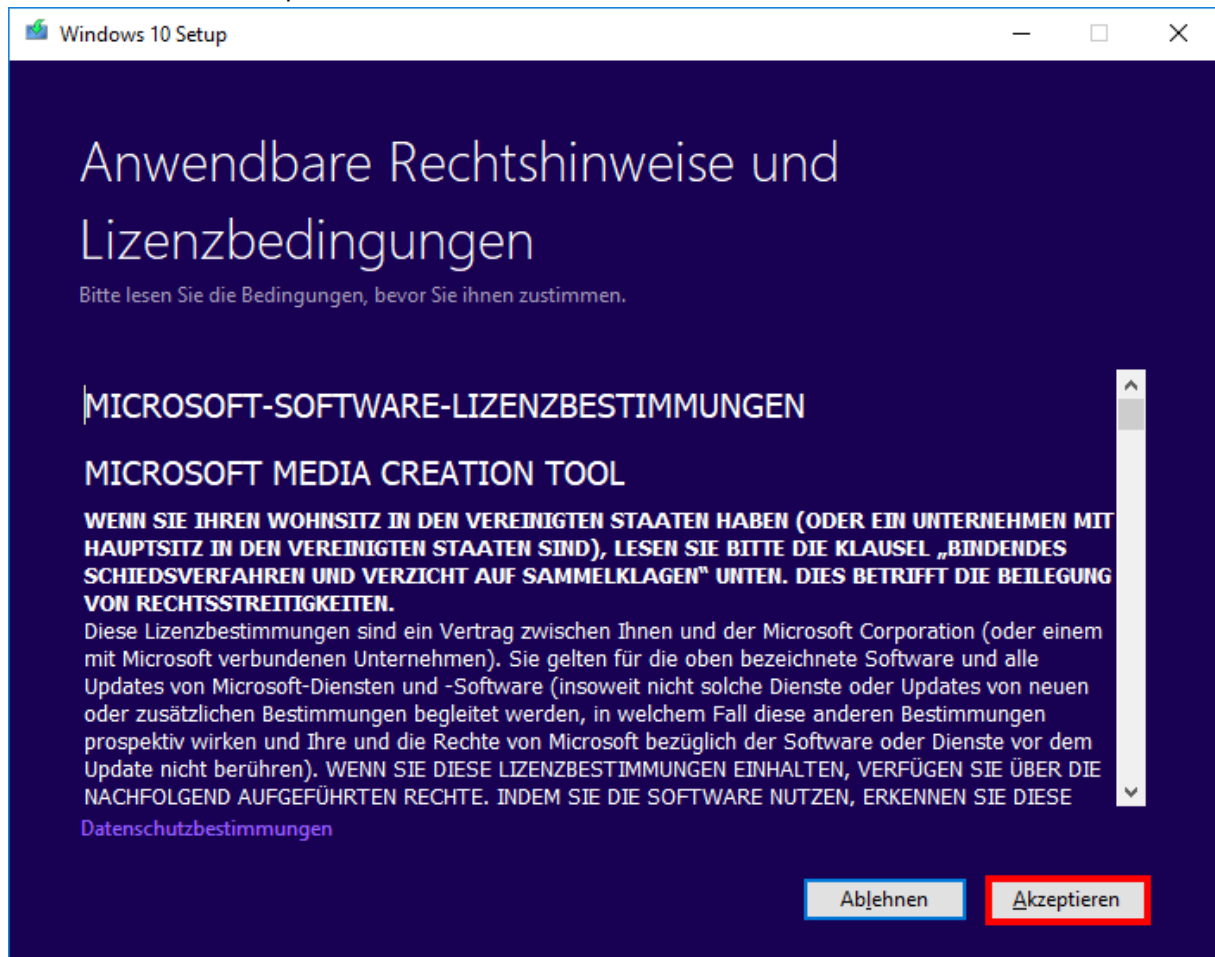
Windows 10 Setup

Anwendbare Rechtshinweise und Lizenzbedingungen

Bitte lesen Sie die Bedingungen, bevor Sie ihnen zustimmen.

MICROSOFT-SOFTWARE-LIZENZBESTIMMUNGEN

MICROSOFT MEDIA CREATION TOOL

WENN SIE IHREN WOHNSITZ IN DEN VEREINIGTEN STAATEN HABEN (ODER EIN UNTERNEHMEN MIT HAUPTSITZ IN DEN VEREINIGTEN STAATEN SIND), LESEN SIE BITTE DIE KLAUSEL „BINDENDES SCHIEDSVERFAHREN UND VERZICHT AUF SAMMELKLAGEN" UNTEN. DIES BETRIFFT DIE BEILEGUNG VON RECHTSSTREITIGKEITEN.
Diese Lizenzbestimmungen sind ein Vertrag zwischen Ihnen und der Microsoft Corporation (oder einem mit Microsoft verbundenen Unternehmen). Sie gelten für die oben bezeichnete Software und alle Updates von Microsoft-Diensten und -Software (insoweit nicht solche Dienste oder Updates von neuen oder zusätzlichen Bestimmungen begleitet werden, in welchem Fall diese anderen Bestimmungen prospektiv wirken und Ihre und die Rechte von Microsoft bezüglich der Software oder Dienste vor dem Update nicht berühren). WENN SIE DIESE LIZENZBESTIMMUNGEN EINHALTEN, VERFÜGEN SIE ÜBER DIE NACHFOLGEND AUFGEFÜHRTEN RECHTE. INDEM SIE DIE SOFTWARE NUTZEN, ERKENNEN SIE DIESE

Datenschutzbestimmungen

Ablehnen

Akzeptieren